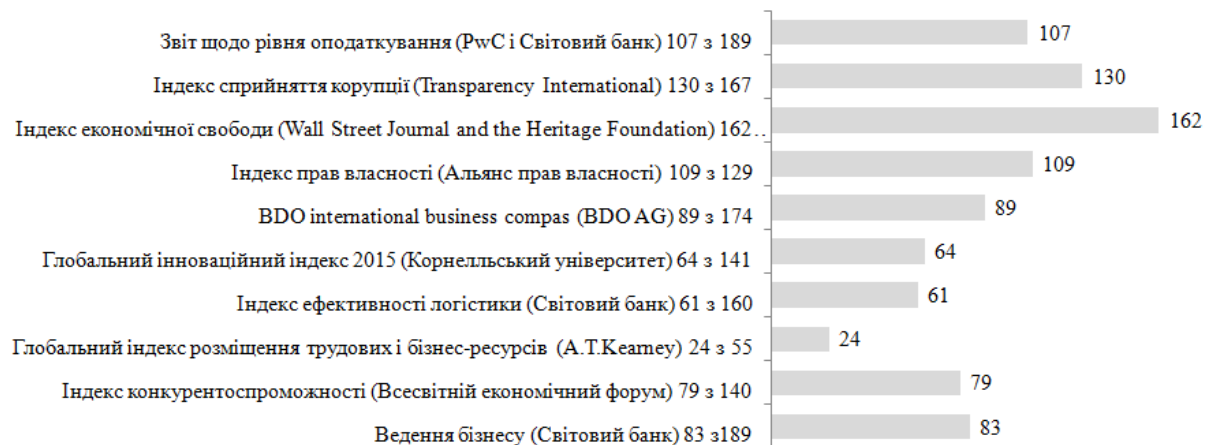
Звіт щодо рівня оподаткування (PwC і Світовий банк) 107 з 189
Індекс сприйняття корупції (Transparency International) 130 з 167
Індекс економічної свободи (Wall Street Journal and the Heritage Foundation) 162…
Індекс прав власності (Альянс прав власності) 109 з 129
BDO international business compas (BDO AG) 89 з 174
Глобальний інноваційний індекс 2015 (Корнелльський університет) 64 з 141
Індекс ефективності логістики (Світовий банк) 61 з 160
Глобальний індекс розміщення трудових і бізнес-ресурсів (A.T.Kearney) 24 з 55
Індекс конкурентоспроможності (Всесвітній економічний форум) 79 з 140
Ведення бізнесу (Світовий банк) 83 з189

107
130
162
109
89
64
61
24
79
83